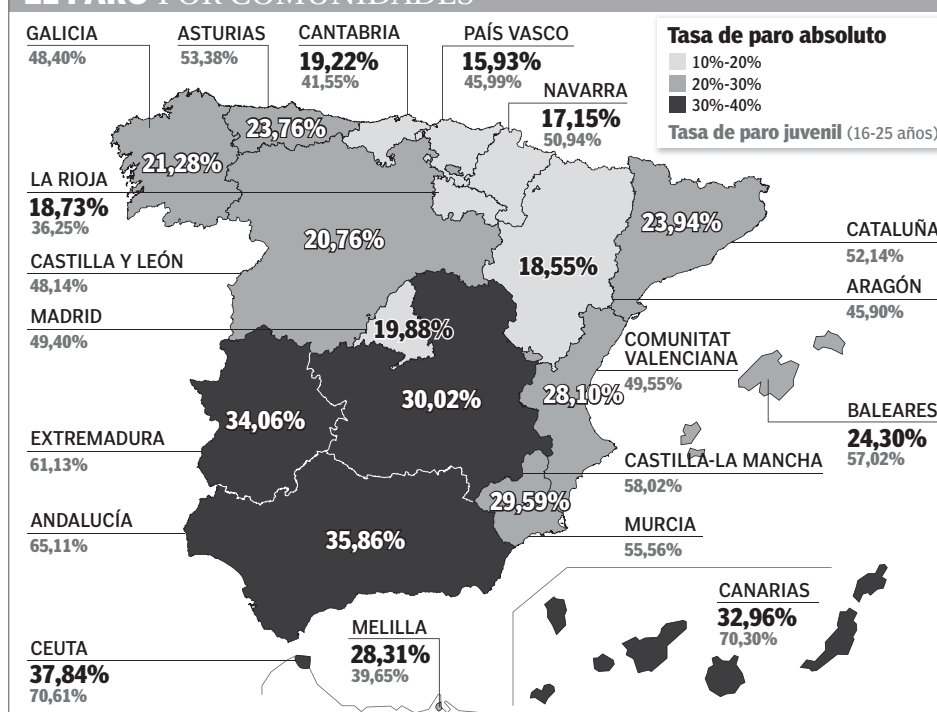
EL PARO POR COMUNIDADES

GALICIA
48,40%

ASTURIAS
53,38%

CANTABRIA
19,22%
41,55%

PAÍS VASCO
15,93%
45,99%

NAVARRA
17,15%
50,94%

Tasa de paro absoluto
10%-20%
20%-30%
30%-40%
Tasa de paro juvenil (16-25 años)

23,76%

21,28%

LA RIOJA
18,73%
36,25%

20,76%

23,94%

CATALUÑA
52,14%

CASTILLA Y LEÓN
48,14%

18,55%

ARAGÓN
45,90%

MADRID
49,40%

19,88%

COMUNITAT VALENCIANA
49,55%

28,10%

34,06%

30,02%

BALEARES
24,30%
57,02%

EXTREMADURA
61,13%

CASTILLA-LA MANCHA
58,02%

29,59%

ANDALUCÍA
65,11%

35,86%

MURCIA
55,56%

CANARIAS
32,96%
70,30%

CEUTA
37,84%
70,61%

MELILLA
28,31%
39,65%